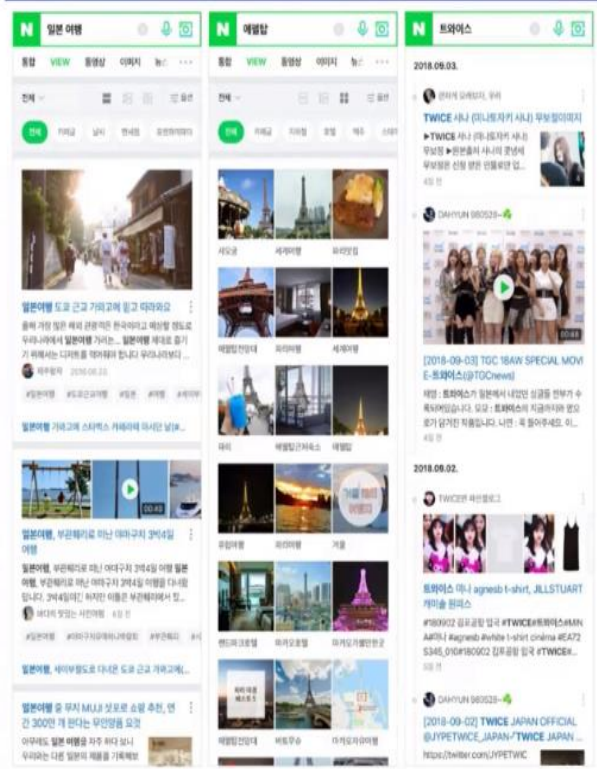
N 일본 여행

통합 VIEW 동영상 이미지 뉴

전체

전체 카페글 날씨 맛집 도쿄

일본여행 도쿄 근교 가와고에 걷고 떠나와요

올해 가장 젊은 에서 관광객은 한국이라고 해요 정도로 우리나라에서 일본여행 가려는... 일본여행 계획은 흔하기 위해서는 ... 합니다 우리나라보다 ...

#일본여행 #도쿄근교여행 #일본 #여행

일본여행 가와고에 스타벅스 카페이데 마시던 날...

00:40

일본여행, 부관페리로 떠나는 여자 3박4일 여행

일본여행, 부관페리로 떠나는 여자 3박4일 여행 일본여행, 부관페리로 떠나는 여자 3박4일 여행을 다녀왔습니다. 3박4일... 부관페리에서 ...

#일본여행 #부관페리 #여행

일본여행, 세이부철도로 다녀온 도쿄 근교 가와고에...

일본여행 중 무지 MUJI 쇼핑로 쇼핑 추천, 연간 300만 개 판매는 무인양품 요정

아무래도 일본 여행 을 자주 하다 보니 우리와는 다른 일본의 제품을 ...

N 에펠탑

통합 VIEW 동영상 이미지 뉴

전체

세모로 세계여행 파리맛집

에펠탑전망대 파리여행 세계여행

파리 에펠탑전망대 에펠탑

유럽여행 파리여행 겨울

밴드프로펠 파리모모캠 마카오파리지앵

에펠탑전망대 파리호텔 마카오파리지앵

N 트와이스

2018.09.03.

TWICE 사나 (미나토자키 사나) 무보정이미지

▶TWICE 사나 (미나토자키 사나) ...

DAHYUN 980528

00:44

[2018-09-03] TGC 18AW SPECIAL MOVIE-트와이스(@TGCnews)

트와이스 ...

2018.09.02.

트와이스 미나 agnesb t-shirt, JILLSTUART 캐미솔 원피스

#180902 김포공항 입국 #TWICE #트와이스 #MINA #미나 #agnesb #white t-shirt cinema #EA72 S345_010 #180902 김포공항 입국 #TWICE ...

DAHYUN 980528

[2018-09-02] TWICE JAPAN OFFICIAL @JYPETWICE_JAPAN-'TWICE JAPAN ...

https://twitter.com/JYPETWIC